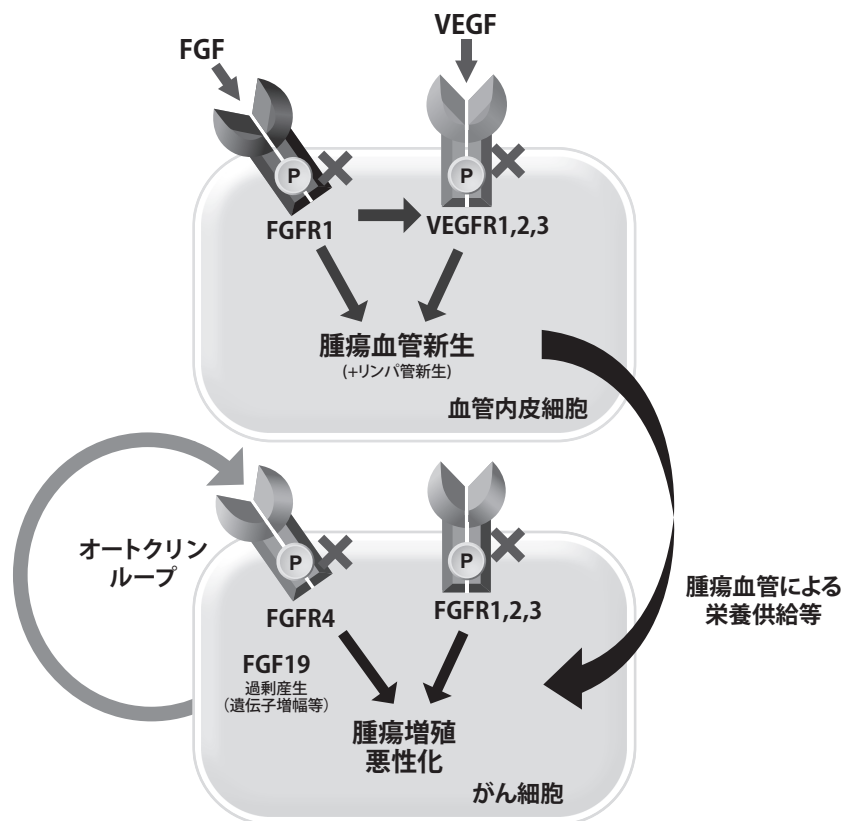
FGF

VEGF

P

P

FGFR1

VEGFR1,2,3

腫瘍血管新生
(+リンパ管新生)

血管内皮細胞

オートクリンループ

P

P

FGFR4

FGFR1,2,3

腫瘍血管による栄養供給等

FGF19
過剰産生
(遺伝子増幅等)

腫瘍増殖
悪性化

がん細胞